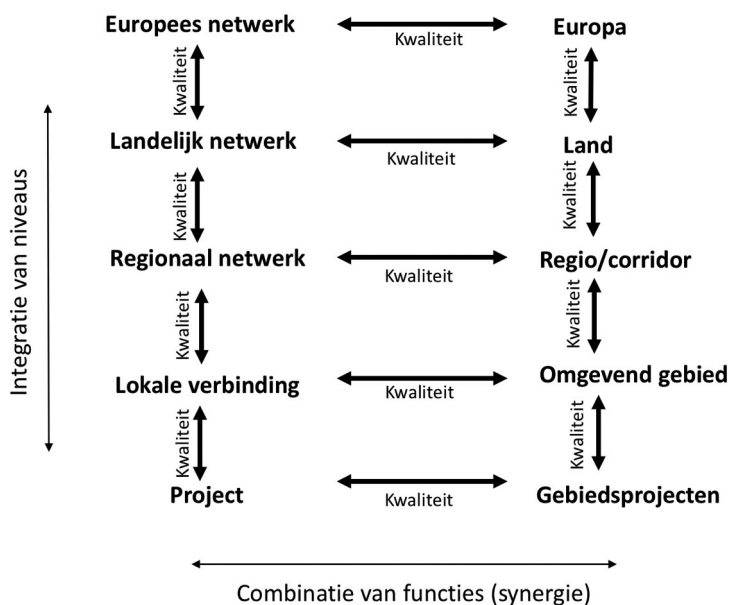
Integratie van niveaus

Europees netwerk
Kwaliteit
Europa

Kwaliteit
Kwaliteit

Landelijk netwerk
Kwaliteit
Land

Kwaliteit
Kwaliteit

Regionaal netwerk
Kwaliteit
Regio/corridor

Kwaliteit
Kwaliteit

Lokale verbinding
Kwaliteit
Omgevend gebied

Kwaliteit
Kwaliteit

Project
Kwaliteit
Gebiedsprojecten

Combinatie van functies (synergie)